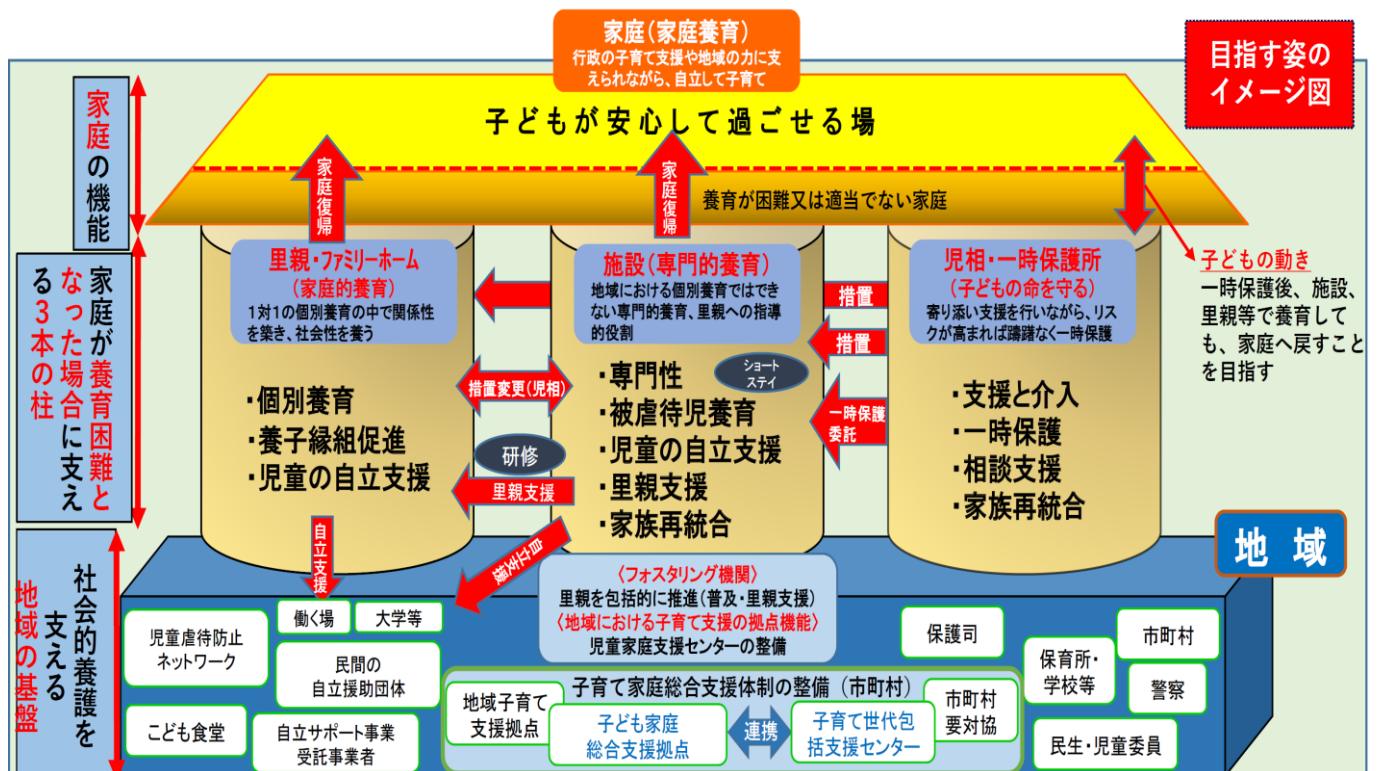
家庭（家庭養育）
行政の子育て支援や地域の力に支えられながら、自立して子育て

目指す姿のイメージ図

子どもが安心して過ごせる場

家庭の機能

家庭復帰

家庭復帰

養育が困難又は適当でない家庭

家庭が養育困難となった場合に支える３本の柱

里親・ファミリーホーム
（家庭的養育）
1対1の個別養育の中で関係性を築き、社会性を養う

施設（専門的養育）
地域における個別養育ではできない専門的養育、里親への指導的役割

児相・一時保護所
（子どもの命を守る）
寄り添い支援を行いながら、リスクが高まれば躊躇なく一時保護

子どもの動き
一時保護後、施設、里親等で養育しても、家庭へ戻すことを目指す

措置
措置

措置変更（児相）

ショートステイ

一時保護委託

研修

里親支援

・個別養育
・養子縁組促進
・児童の自立支援

・専門性
・被虐待児養育
・児童の自立支援
・里親支援
・家族再統合

・支援と介入
・一時保護
・相談支援
・家族再統合

地域

社会的養護を支える地域の基盤

自立支援

自立支援

〈フォスタリング機関〉
里親を包括的に推進（普及・里親支援）
〈地域における子育て支援の拠点機能〉
児童家庭支援センターの整備

働く場
大学等

児童虐待防止ネットワーク

民間の自立援助団体

こども食堂

自立サポート事業受託事業者

保護司

市町村

保育所・学校等

警察

民生・児童委員

子育て家庭総合支援体制の整備（市町村）
地域子育て支援拠点
子ども家庭総合支援拠点
連携
子育て世代包括支援センター
市町村要対協